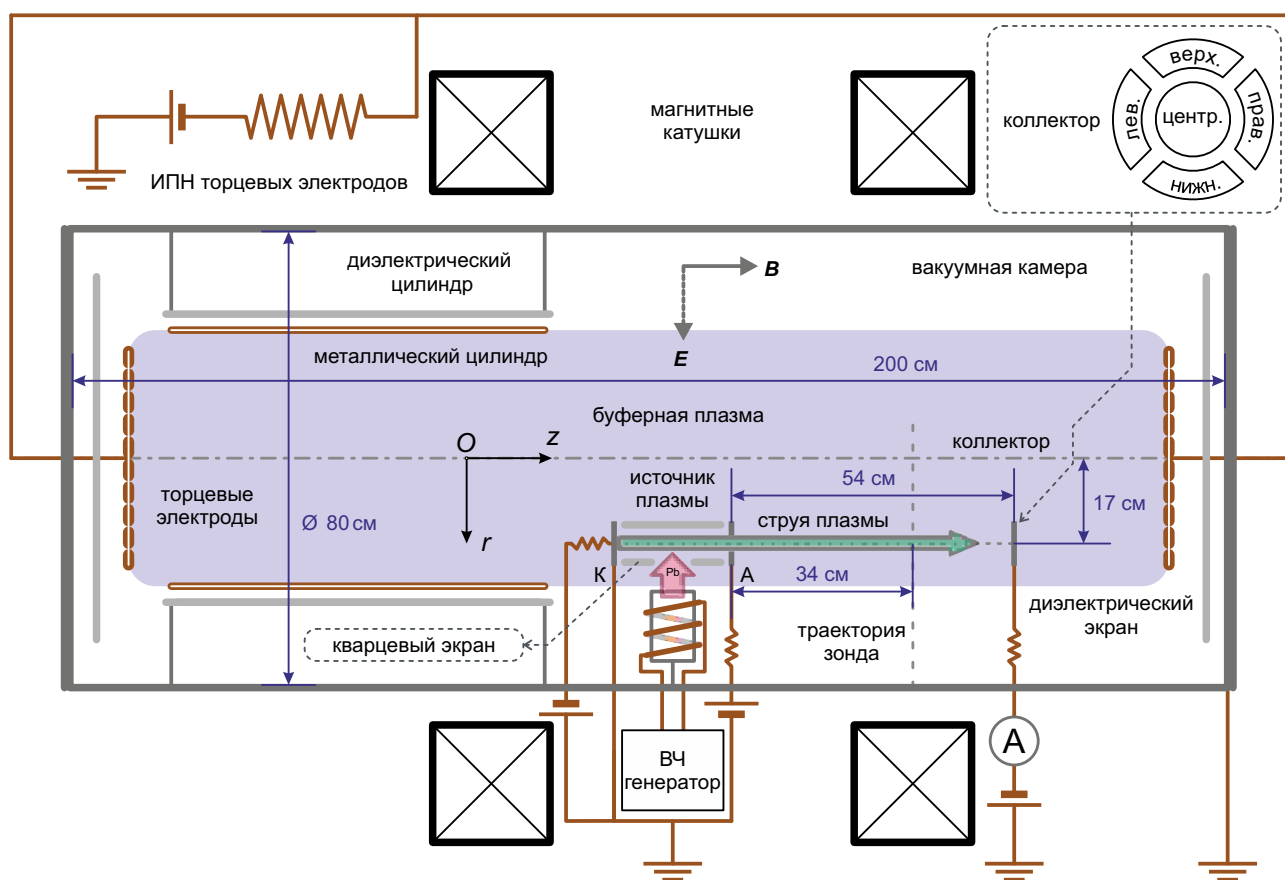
ИПН торцевых электродов

магнитные катушки

коллектор

верх.

лев.

центр.

прав.

нижн.

диэлектрический цилиндр

$B$

вакуумная камера

металлический цилиндр

$E$

200 см

буферная плазма

$O$

$z$

коллектор

торцевые электроды

источник плазмы

54 см

17 см

$\varnothing$ 80 см

$r$

струя плазмы

Pb

К

А

34 см

диэлектрический экран

траектория зонда

кварцевый экран

ВЧ генератор

A